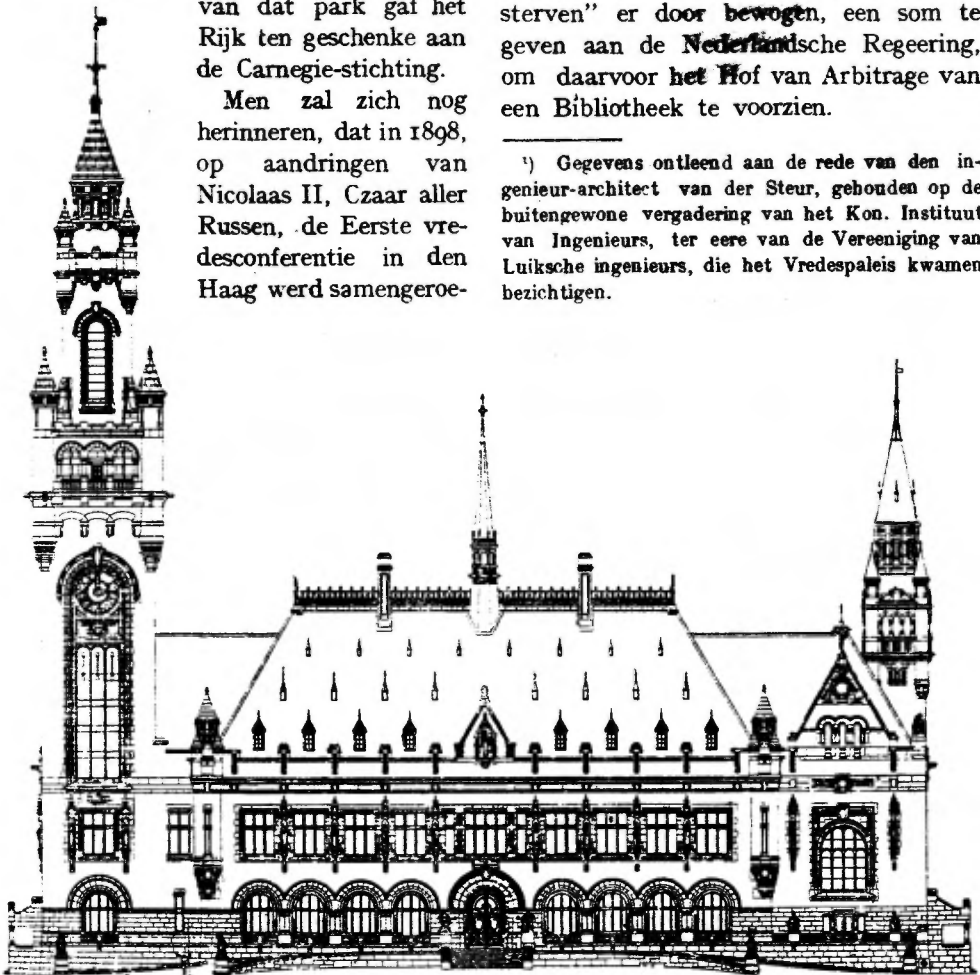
van dat park gaf het Rijk ten geschenke aan de Carnegie-stichting.

Men zal zich nog herinneren, dat in 1898, op aandringen van Nicolaas II, Czaar aller Russen, de Eerste vredesconferentie in den Haag werd samengeroe-

sterven" er door bewogen, een som te geven aan de Nederlandsche Regeering, om daarvoor het Hof van Arbitrage van een Bibliotheek te voorzien.

¹) Gegevens ontleend aan de rede van den ingenieur-architect van der Steur, gehouden op de buitengewone vergadering van het Kon. Instituut van Ingenieurs, ter eere van de Vereeniging van Luiksche ingenieurs, die het Vredespaleis kwamen bezichtigen.